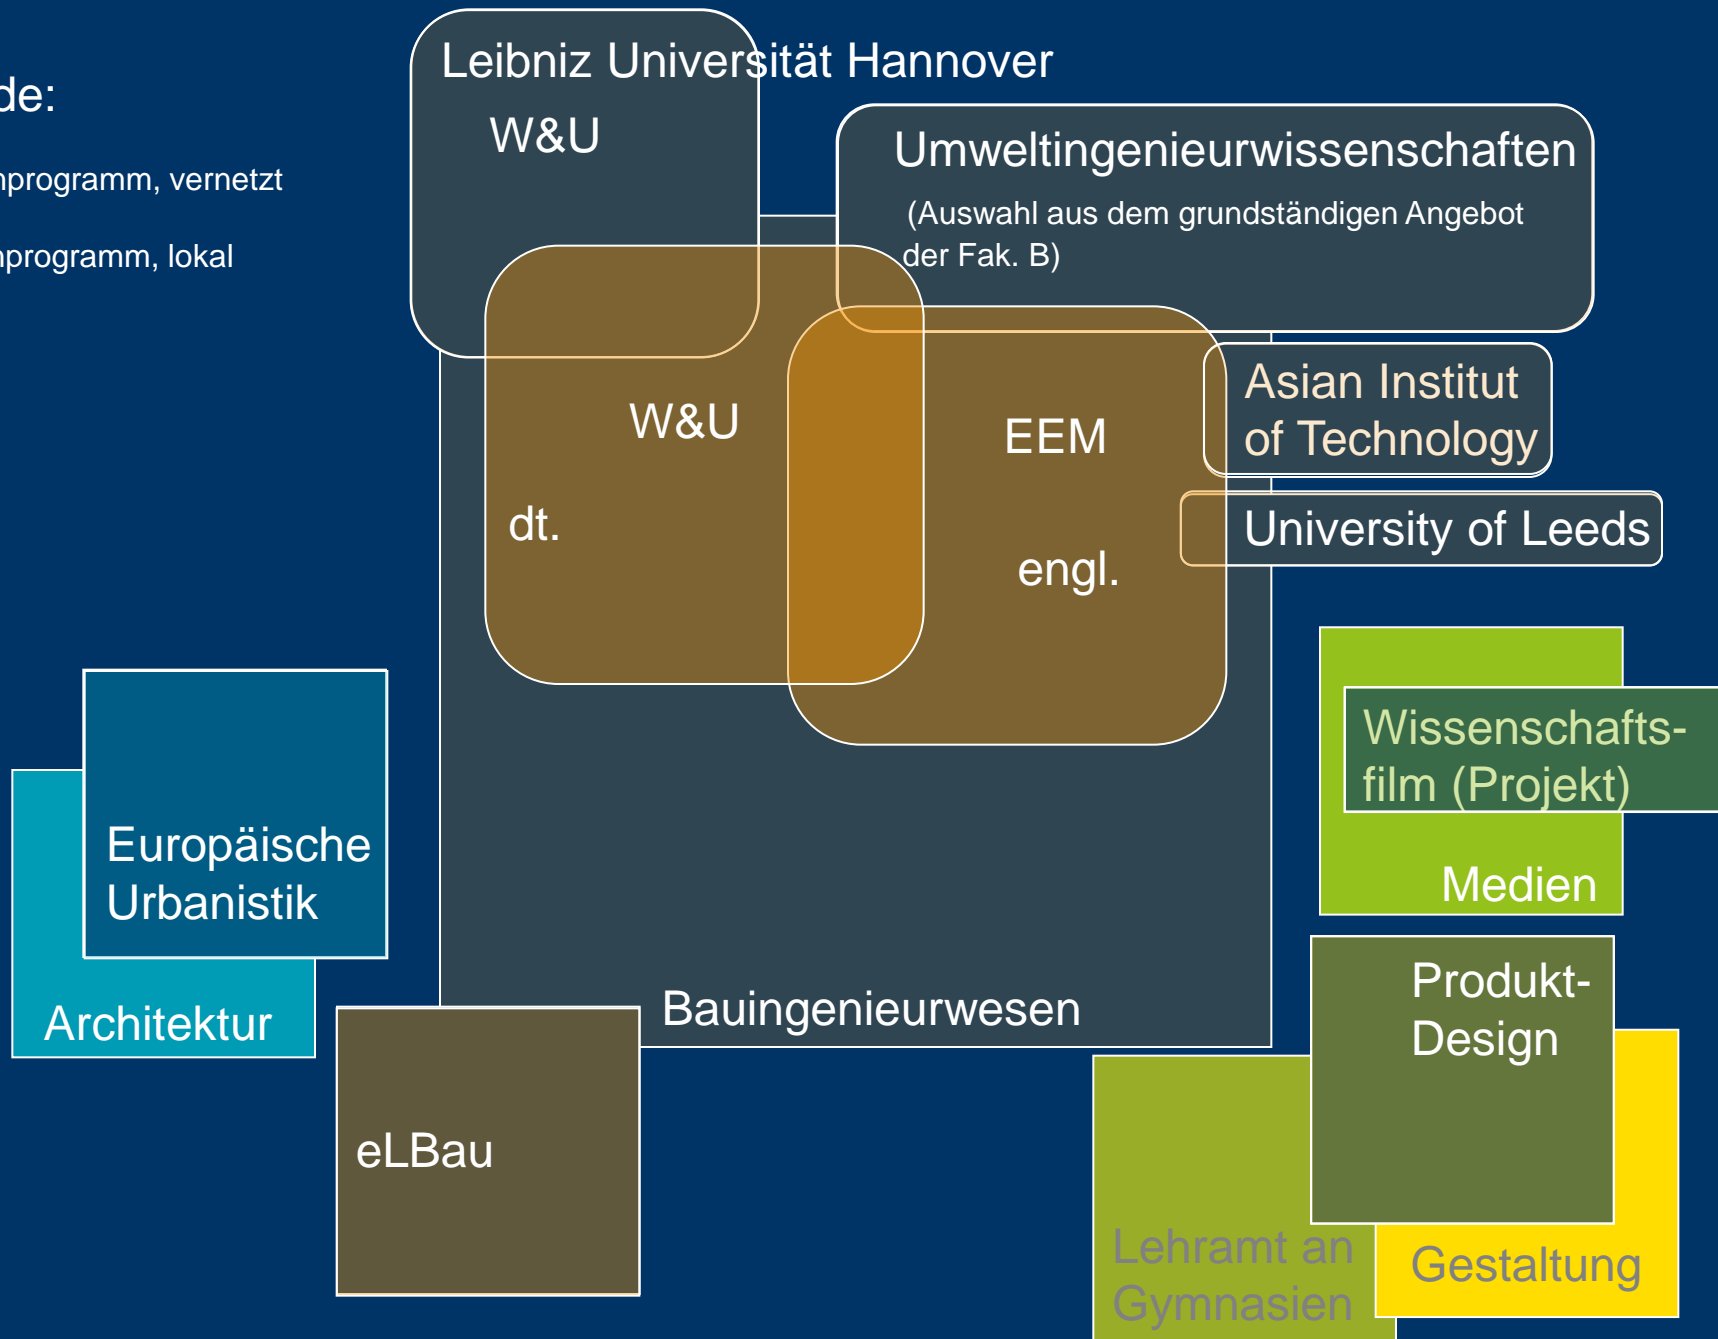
de:

nprogramm, vernetzt

nprogramm, lokal

Leibniz Universität Hannover

W&U

Umweltingenieurwissenschaften

(Auswahl aus dem grundständigen Angebot der Fak. B)

W&U

dt.

EEM

engl.

Asian Institut of Technology

University of Leeds

Wissenschafts-film (Projekt)

Medien

Europäische Urbanistik

Architektur

Bauingenieurwesen

eLBau

Produkt-Design

Lehramt an Gymnasien

Gestaltung